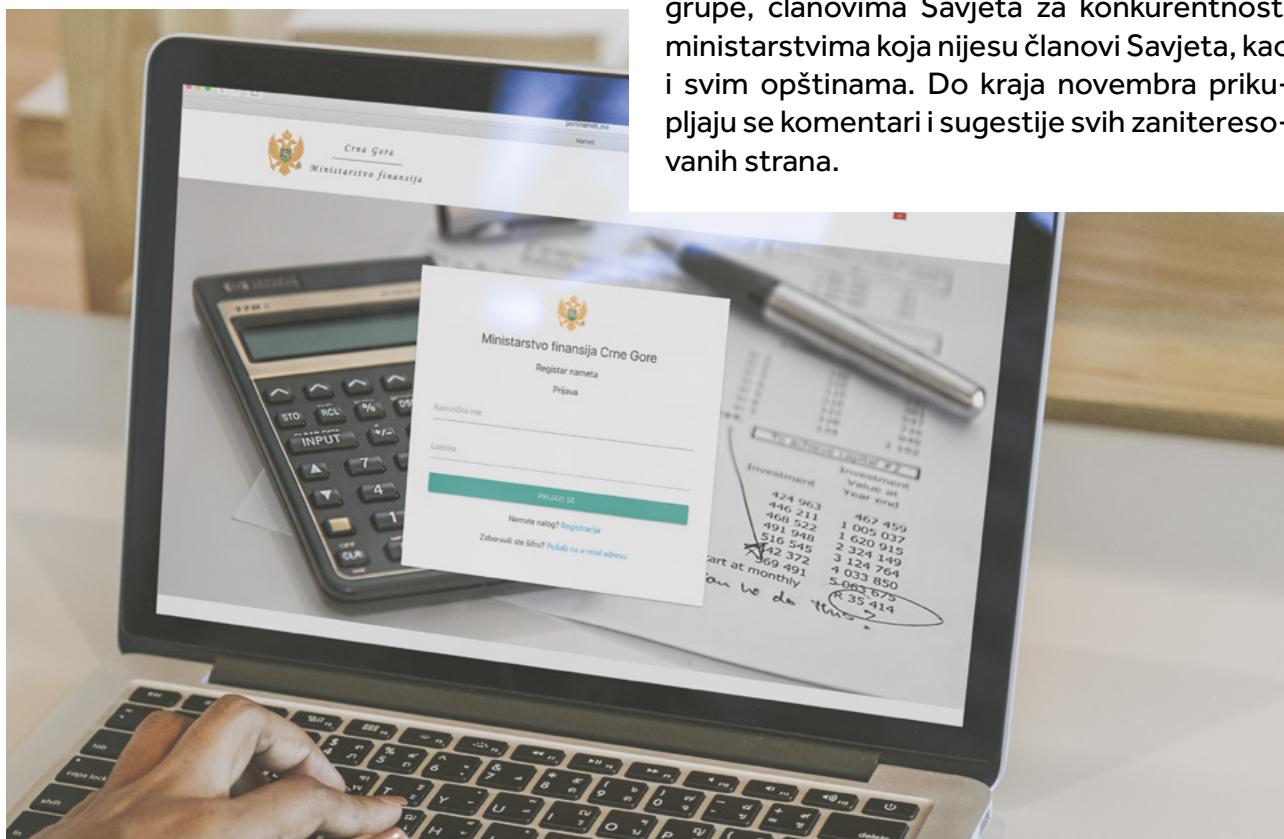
grupe, članovima Savjeta za konkurentnost ministarstvima koja nijesu članovi Savjeta, kao i svim opštinama. Do kraja novembra prikupljaju se komentari i sugestije svih zainteresovanih strana.

Crna Gora
Ministarstvo finansija

Ministarstvo finansija Crne Gore
Registar nameta
Prijava
Korisničko ime
Lozinka
PRIJAVI SE
Nemate nalog? Registracija
Zaboravili ste šifru? Pošalji na e-mail adresu

STO
RCL
%
INPUT
7
4
1
CLR

Investment
Investment Value at Year end
424 963
446 211
468 522
491 948
516 545
542 372
569 491
467 459
1 005 037
1 620 915
2 324 149
3 124 764
4 033 850
5 063 675
R 35 414
start at monthly
how we do this?